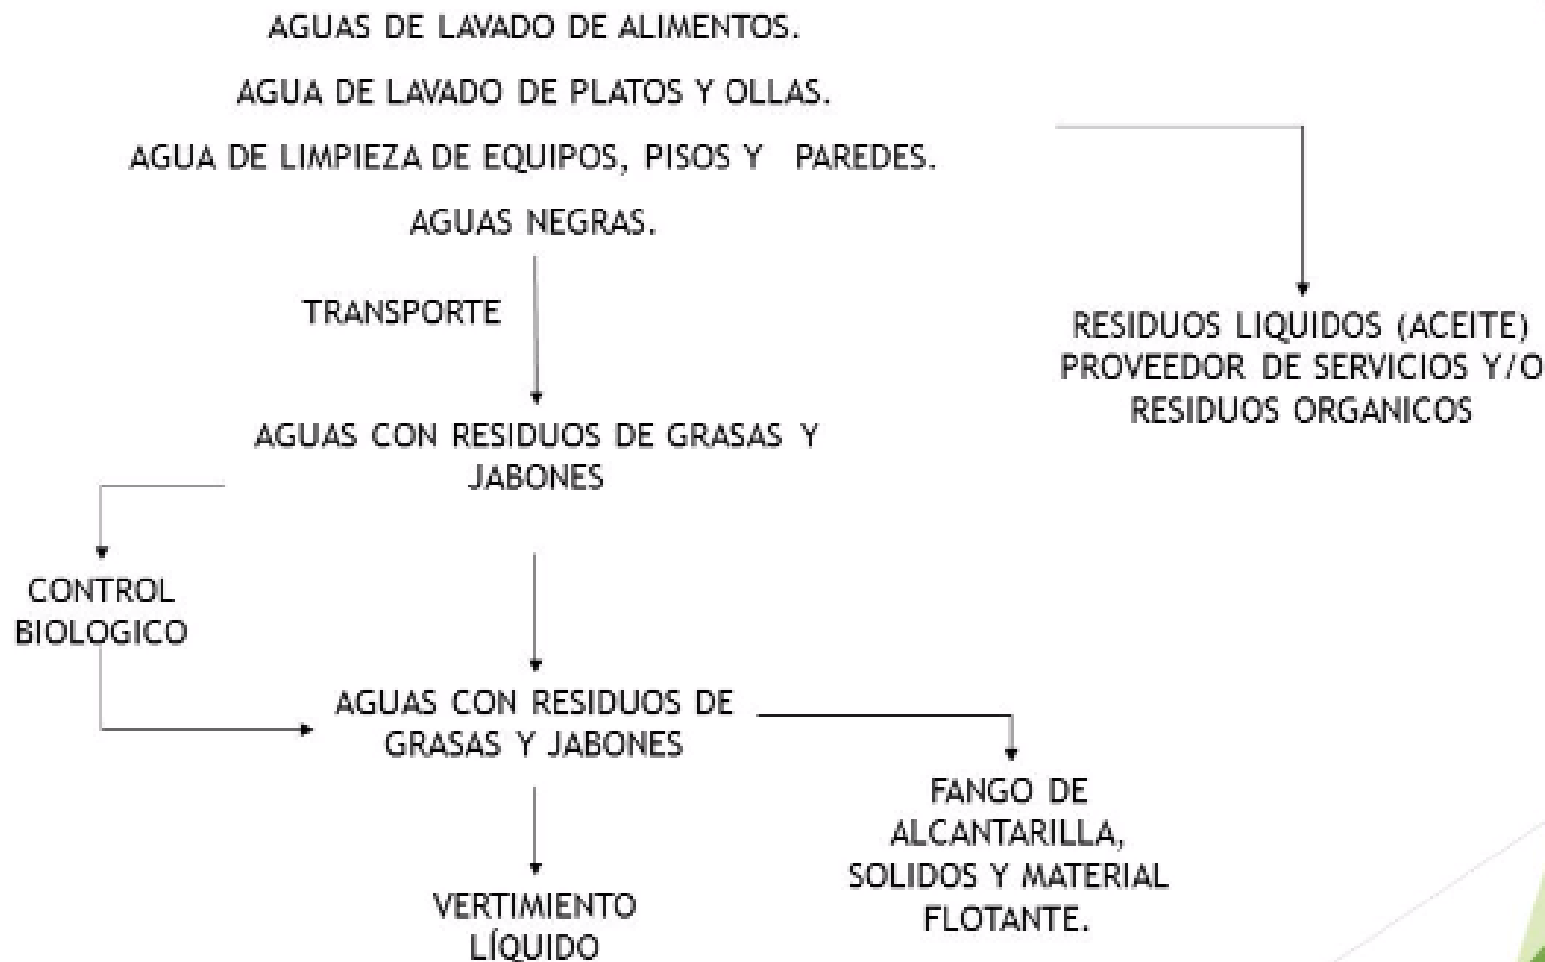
AGUAS DE LAVADO DE ALIMENTOS.

AGUA DE LAVADO DE PLATOS Y OLLAS.

AGUA DE LIMPIEZA DE EQUIPOS, PISOS Y PAREDES.

AGUAS NEGRAS.

TRANSPORTE

RESIDUOS LIQUIDOS (ACEITE) PROVEEDOR DE SERVICIOS Y/O RESIDUOS ORGANICOS

AGUAS CON RESIDUOS DE GRASAS Y JABONES

CONTROL BIOLOGICO

AGUAS CON RESIDUOS DE GRASAS Y JABONES

FANGO DE ALCANTARILLA, SOLIDOS Y MATERIAL FLOTANTE.

VERTIMIENTO LÍQUIDO